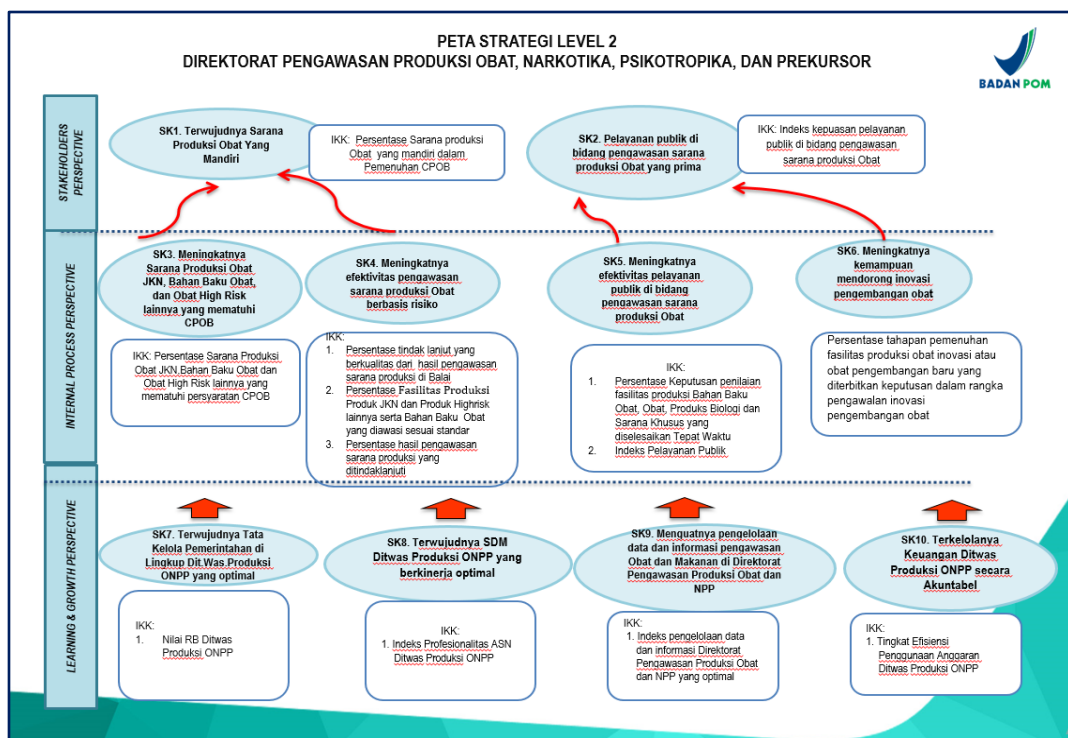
PETA STRATEGI LEVEL 2
DIREKTORAT PENGAWASAN PRODUKSI OBAT, NARKOTIKA, PSIKOTROPIKA, DAN PREKURSOR

BADAN POM

STAKEHOLDERS PERSPECTIVE

SK1. Terwujudnya Sarana Produksi Obat Yang Mandiri

IKK: Persentase Sarana produksi Obat yang mandiri dalam Pemenuhan CPOB

SK2. Pelayanan publik di bidang pengawasan sarana produksi Obat yang prima

IKK: Indeks kepuasan pelayanan publik di bidang pengawasan sarana produksi Obat

INTERNAL PROCESS PERSPECTIVE

SK3. Meningkatnya Sarana Produksi Obat JKN, Bahan Baku Obat, dan Obat High Risk lainnya yang mematuhi CPOB

SK4. Meningkatnya efektivitas pengawasan sarana produksi Obat berbasis risiko

SK5. Meningkatnya efektivitas pelayanan publik di bidang pengawasan sarana produksi Obat

SK6. Meningkatnya kemampuan mendorong inovasi pengembangan obat

IKK: Persentase Sarana Produksi Obat JKN,Bahan Baku Obat dan Obat High Risk lainnya yang mematuhi persyaratan CPOB

IKK:
1. Persentase tindak lanjut yang berkualitas dari hasil pengawasan sarana produksi di Balai
2. Persentase Fasilitas Produksi Produk JKN dan Produk Highrisk lainnya serta Bahan Baku Obat yang diawasi sesuai standar
3. Persentase hasil pengawasan sarana produksi yang ditindaklanjuti

IKK:
1. Persentase Keputusan penilaian fasilitas produksi Bahan Baku Obat, Obat, Produks Biologi dan Sarana Khusus yang diselesaikan Tepat Waktu
2. Indeks Pelayanan Publik

Persentase tahapan pemenuhan fasilitas produksi obat inovasi atau obat pengembangan baru yang diterbitkan keputusan dalam rangka pengawalan inovasi pengembangan obat

LEARNING & GROWTH PERSPECTIVE

SK7. Terwujudnya Tata Kelola Pemerintahan di Lingkup Dit.Was.Produksi ONPP yang optimal

SK8. Terwujudnya SDM Ditwas Produksi ONPP yang berkinerja optimal

SK9. Menguatnya pengelolaan data dan informasi pengawasan Obat dan Makanan di Direktorat Pengawasan Produksi Obat dan NPP

SK10. Terkelolanya Keuangan Ditwas Produksi ONPP secara Akuntabel

IKK:
1. Nilai RB Ditwas Produksi ONPP

IKK:
1. Indeks Profesionalitas ASN Ditwas Produksi ONPP

IKK:
1. Indeks pengelolaan data dan informasi Direktorat Pengawasan Produksi Obat dan NPP yang optimal

IKK:
1. Tingkat Efisiensi Penggunaan Anggaran Ditwas Produksi ONPP